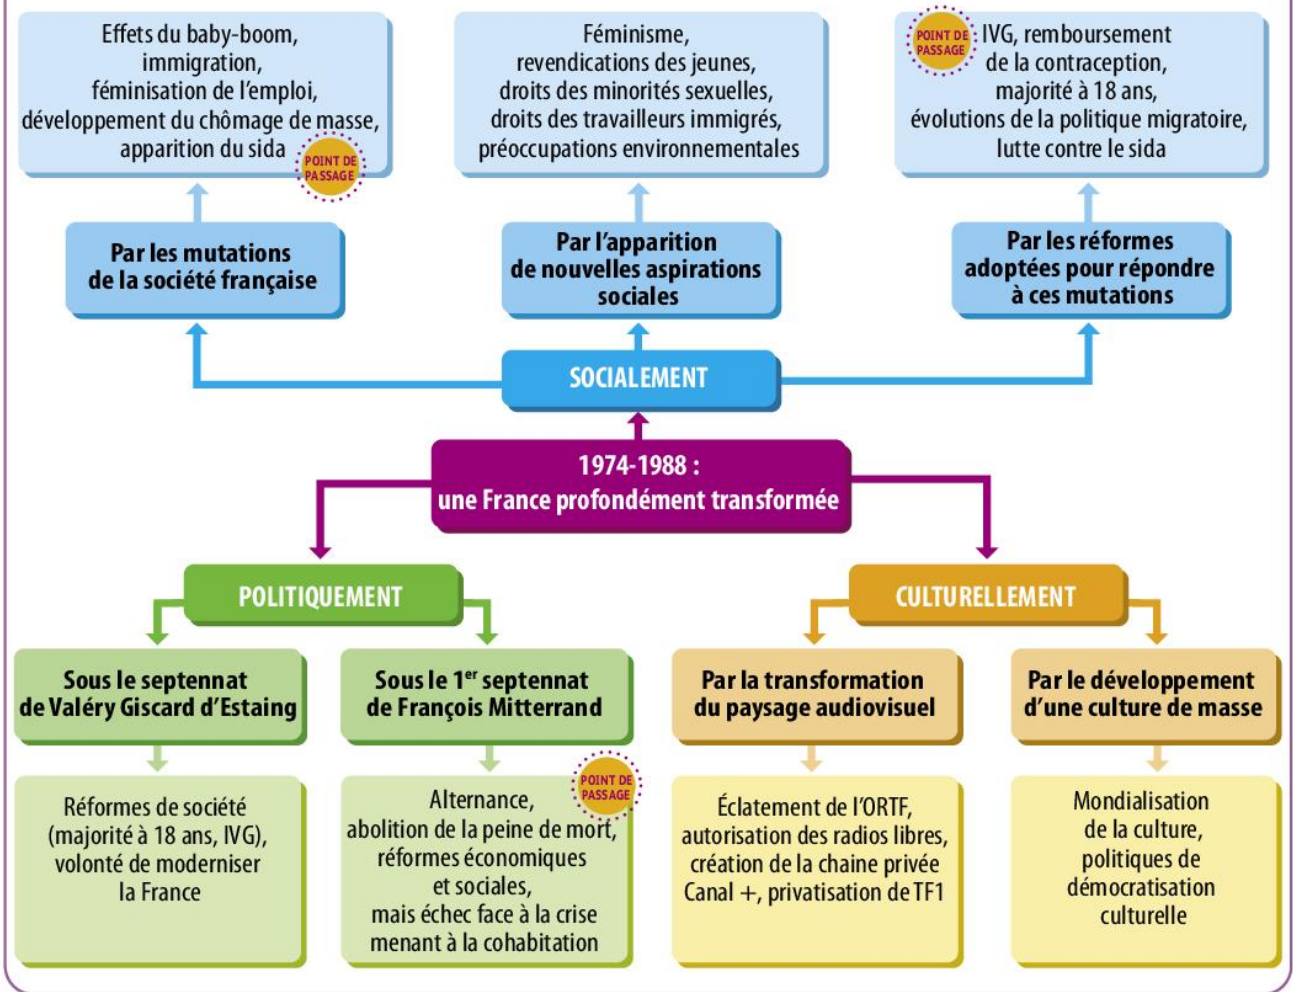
Effets du baby-boom, immigration, féminisation de l'emploi, développement du chômage de masse, apparition du sida POINT DE PASSAGE

Féminisme, revendications des jeunes, droits des minorités sexuelles, droits des travailleurs immigrés, préoccupations environnementales

POINT DE PASSAGE IVG, remboursement de la contraception, majorité à 18 ans, évolutions de la politique migratoire, lutte contre le sida

Par les mutations de la société française

Par l'apparition de nouvelles aspirations sociales

Par les réformes adoptées pour répondre à ces mutations

SOCIALEMENT

1974-1988 : une France profondément transformée

POLITIQUEMENT

CULTURELLEMENT

Sous le septennat de Valéry Giscard d'Estaing

Sous le 1$^{er}$ septennat de François Mitterrand

Par la transformation du paysage audiovisuel

Par le développement d'une culture de masse

Réformes de société (majorité à 18 ans, IVG), volonté de moderniser la France

POINT DE PASSAGE Alternance, abolition de la peine de mort, réformes économiques et sociales, mais échec face à la crise menant à la cohabitation

Éclatement de l'ORTF, autorisation des radios libres, création de la chaine privée Canal +, privatisation de TF1

Mondialisation de la culture, politiques de démocratisation culturelle